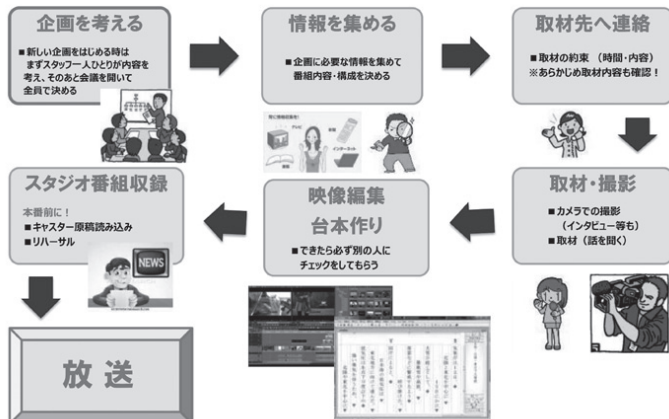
企画を考える

■新しい企画をはじめる時は まずスタッフ一人ひとりが内容を考え、そのあと会議を開いて全員で決める

情報を集める

■企画に必要な情報を集めて 番組内容・構成を決める

取材先へ連絡

■取材の約束 (時間・内容)
※あらかじめ取材内容も確認!

取材・撮影

■カメラでの撮影 (インタビュー等も)
■取材(話を聞く)

映像編集
台本作り

■できたら必ず別の人にチェックをしてもらう

スタジオ番組収録

本番前に!
■キャスター原稿読み込み
■リハーサル

NEWS

放送